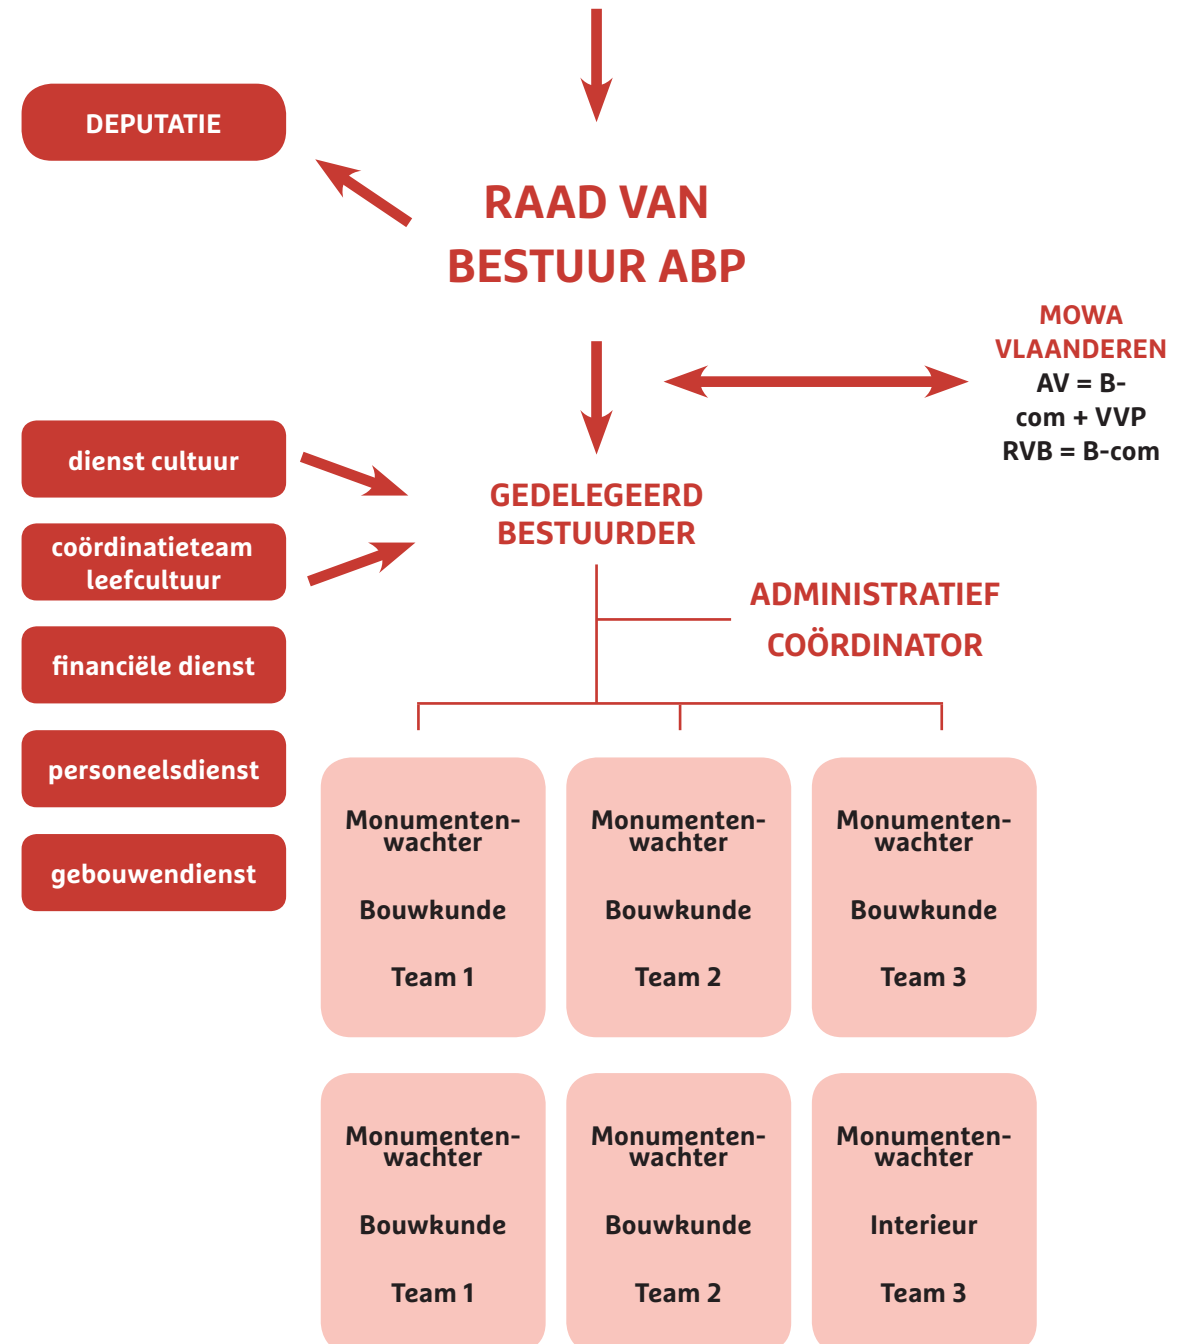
DEPUTATIE

RAAD VAN BESTUUR ABP

MOWA VLAANDEREN
AV = B-com + VVP
RVB = B-com

dienst cultuur

coördinatieteam leefcultuur

financiële dienst

personeelsdienst

gebouwendienst

GEDELEGEERD BESTUURDER

ADMINISTRATIEF COÖRDINATOR

Monumentenwachter
Bouwkunde
Team 1

Monumentenwachter
Bouwkunde
Team 2

Monumentenwachter
Bouwkunde
Team 3

Monumentenwachter
Bouwkunde
Team 1

Monumentenwachter
Bouwkunde
Team 2

Monumentenwachter
Interieur
Team 3